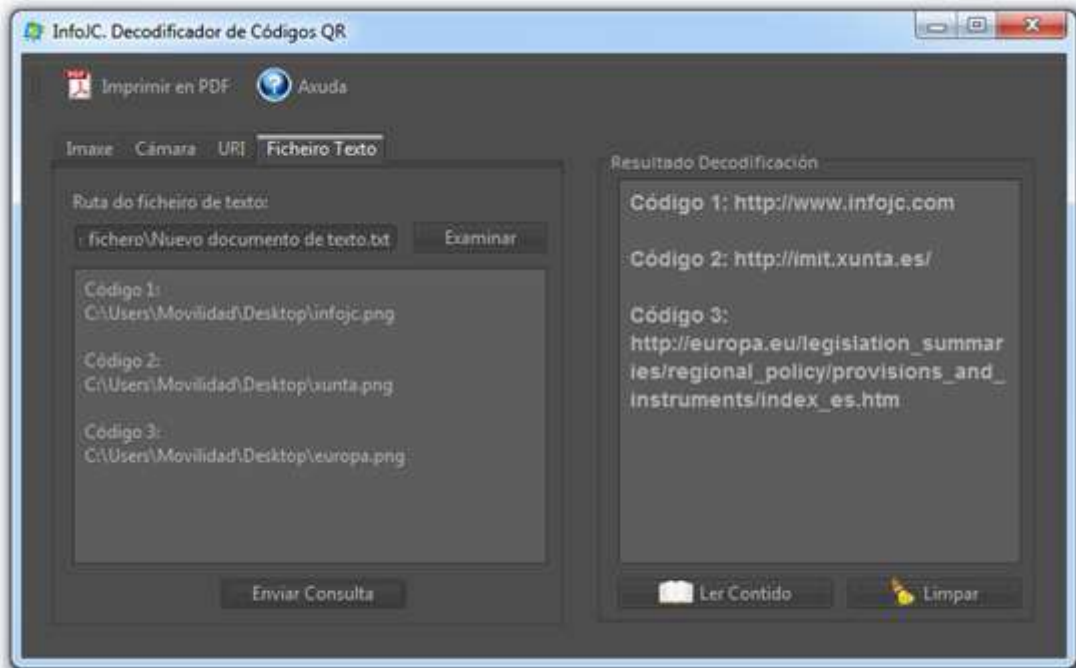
InfoJC. Decodificador de Códigos QR

PDF Imprimir en PDF
Axuda

Imaxe Cámara URI Ficheiro Texto

Ruta do ficheiro de texto:
fichero\Nuevo documento de texto.txt
Examinar

Código 1:
C:\Users\Movilidad\Desktop\infojc.png

Código 2:
C:\Users\Movilidad\Desktop\xunta.png

Código 3:
C:\Users\Movilidad\Desktop\europa.png

Enviar Consulta

Resultado Decodificación

Código 1: http://www.infojc.com

Código 2: http://imit.xunta.es/

Código 3:
http://europa.eu/legislation_summaries/regional_policy/provisions_and_instruments/index_es.htm

Ler Contido
Limpar